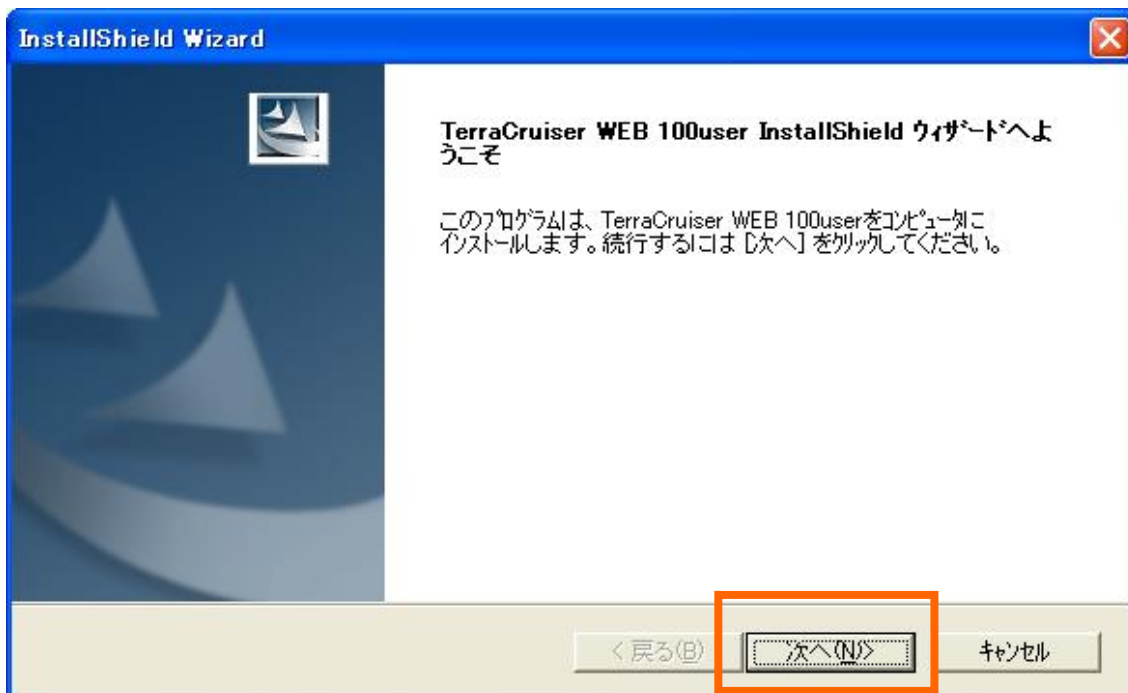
InstallShield Wizard

TerraCruiser WEB 100user InstallShield ウィザードへようこそ

このプログラムは、TerraCruiser WEB 100userをコンピュータにインストールします。続行するには [次へ] をクリックしてください。

< 戻る(B)
次へ(N)>
キャンセル